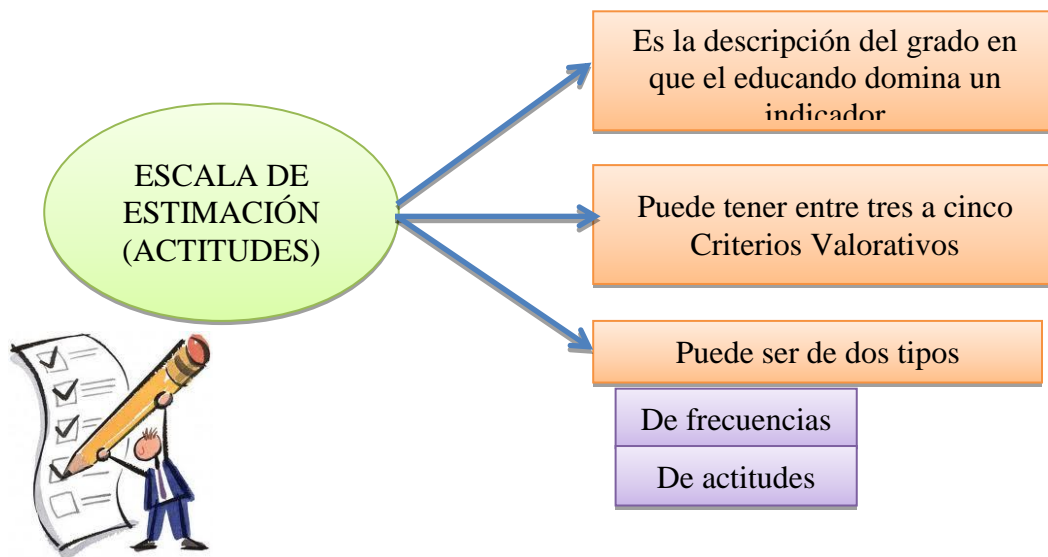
ESCALA DE ESTIMACIÓN (ACTITUDES)

Es la descripción del grado en que el educando domina un indicador

Puede tener entre tres a cinco Criterios Valorativos

Puede ser de dos tipos

De frecuencias

De actitudes